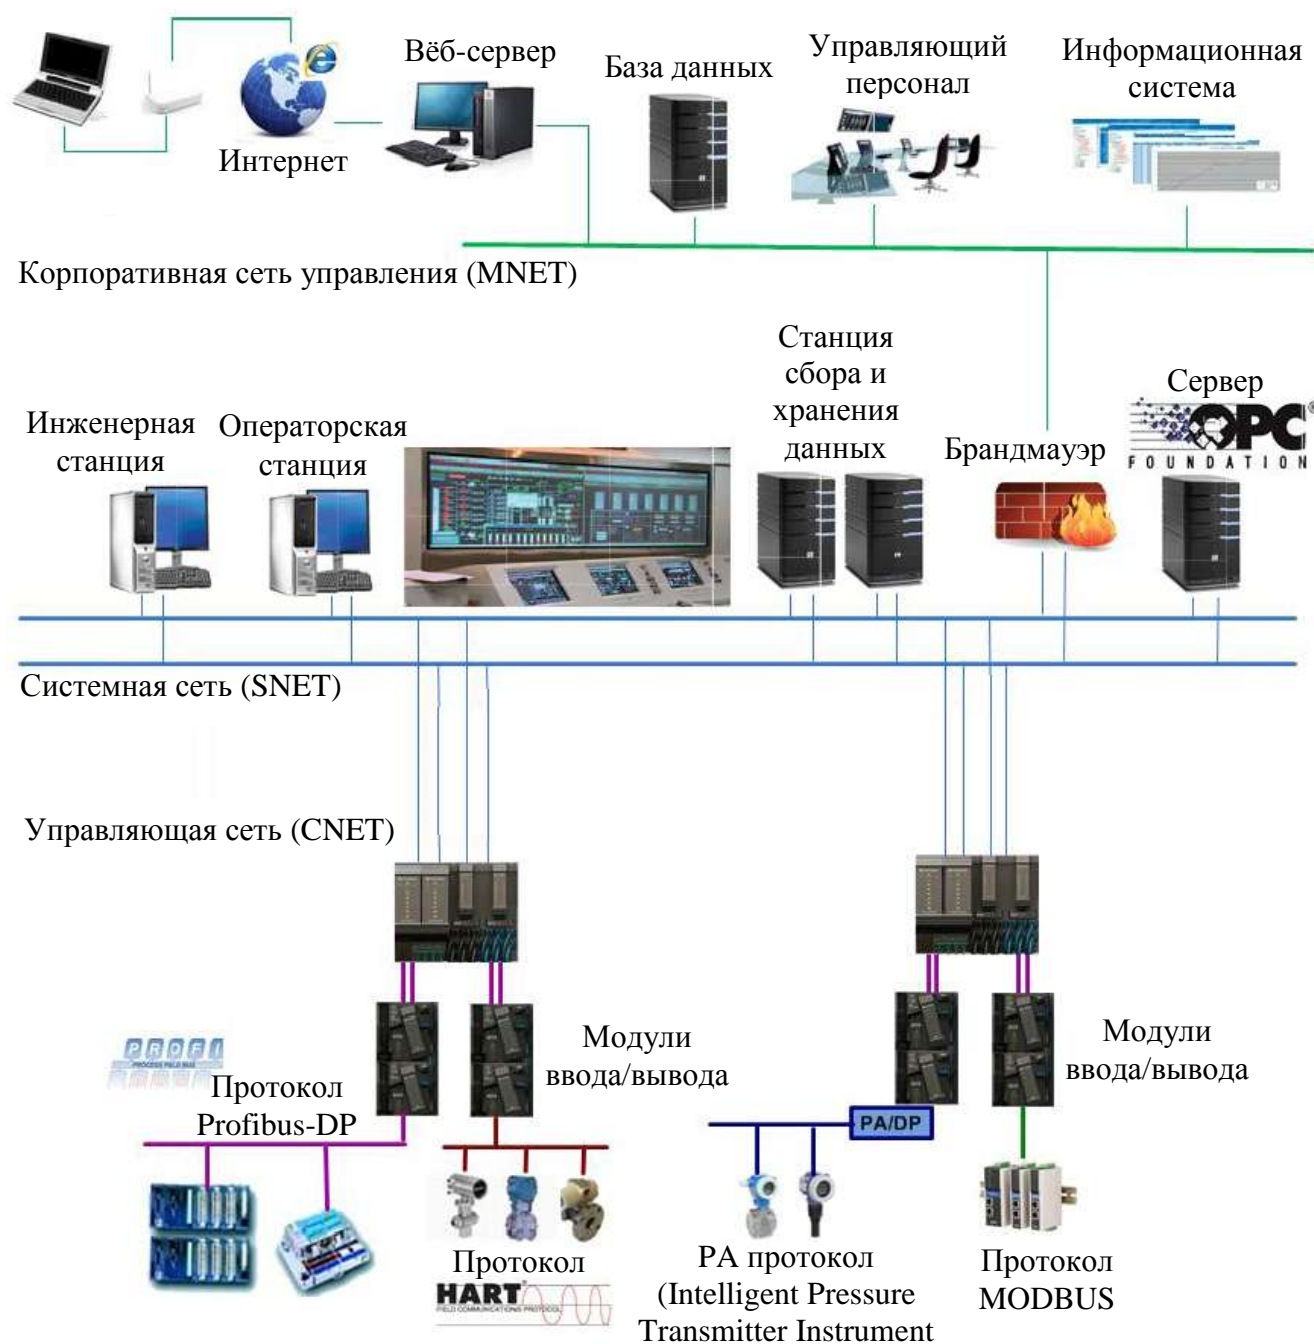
Интернет

Вёб-сервер

База данных

Управляющий персонал

Информационная система

Корпоративная сеть управления (MNET)

Инженерная станция

Операторская станция

Станция сбора и хранения данных

Брандмауэр

Сервер

OPC FOUNDATION

Системная сеть (SNET)

Управляющая сеть (CNET)

PROFI

Протокол Profibus-DP

Модули ввода/вывода

Модули ввода/вывода

PA/DP

Протокол

HART

PA протокол (Intelligent Pressure Transmitter Instrument

Протокол MODBUS